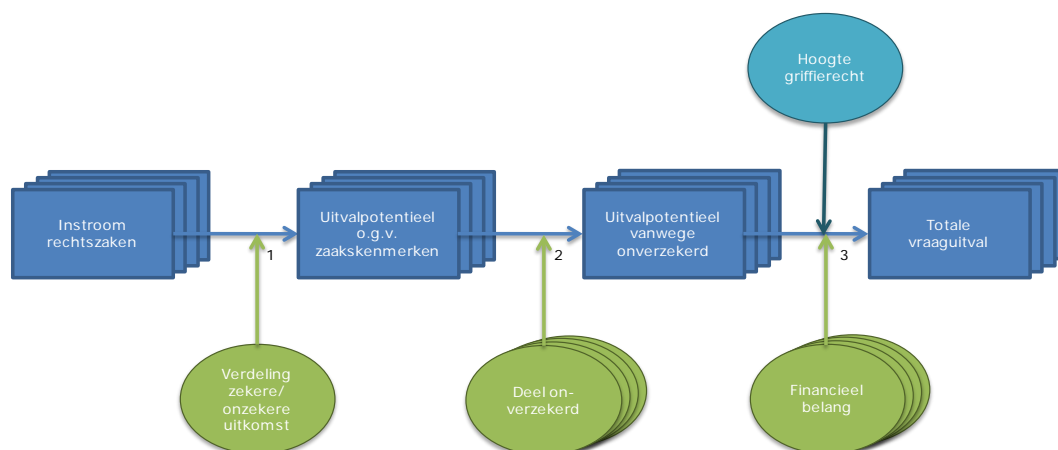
Hoogte griffierecht

Instroom rechtszaken

1

Uitvalpotentieel o.g.v. zaakskenmerken

2

Uitvalpotentieel vanwege onverzekerd

3

Totale vraaguitval

Verdeling zekere/ onzekere uitkomst

Deel onverzekerd

Financieel belang